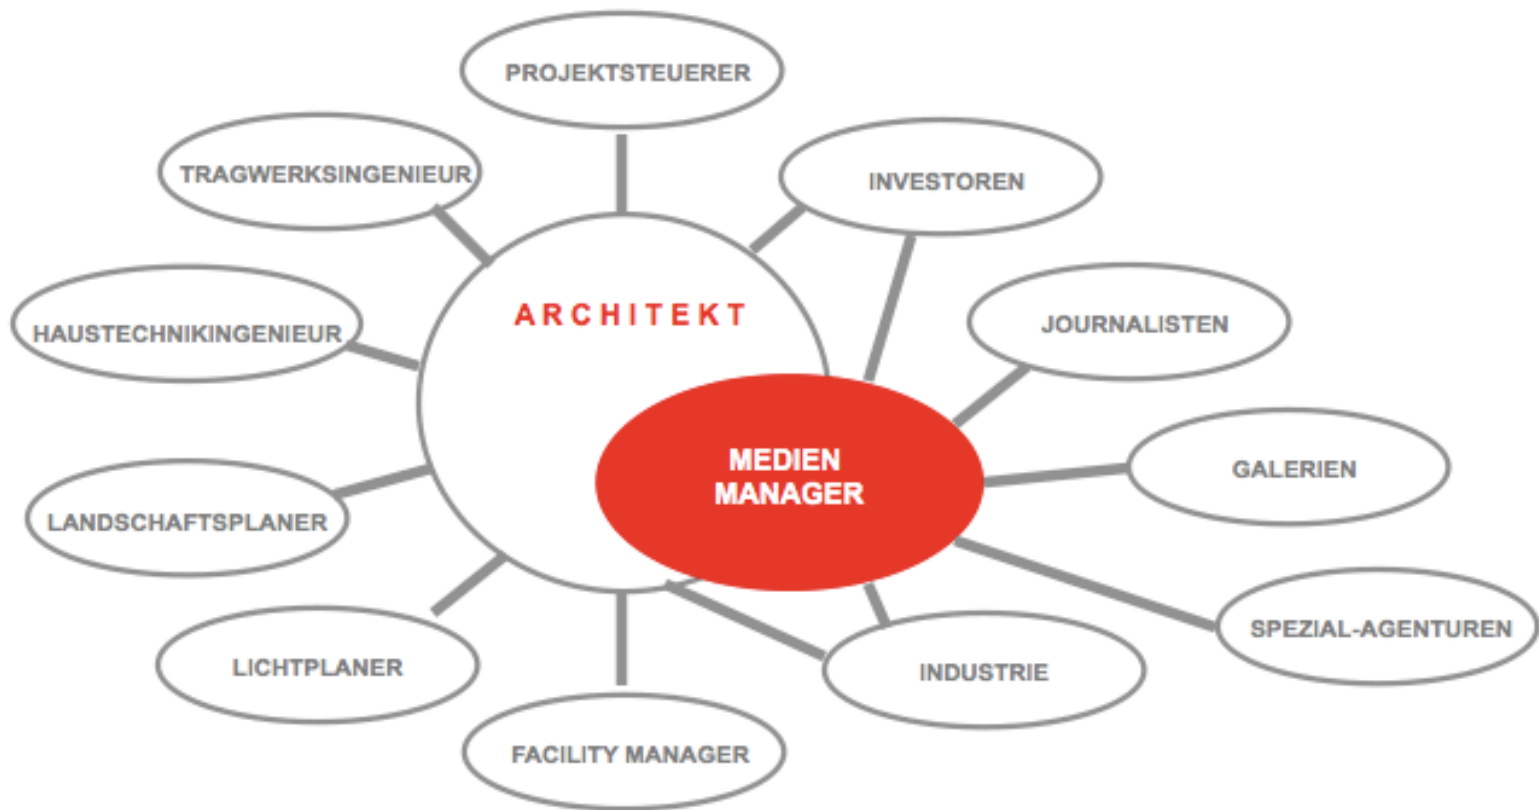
PROJEKTSTEUERER

TRAGWERKSINGENIEUR

INVESTOREN

ARCHITEKT

JOURNALISTEN

HAUSTECHNIKINGENIEUR

MEDIEN MANAGER

GALERIEN

LANDSCHAFTSPLANER

SPEZIAL-AGENTUREN

LICHTPLANER

INDUSTRIE

FACILITY MANAGER